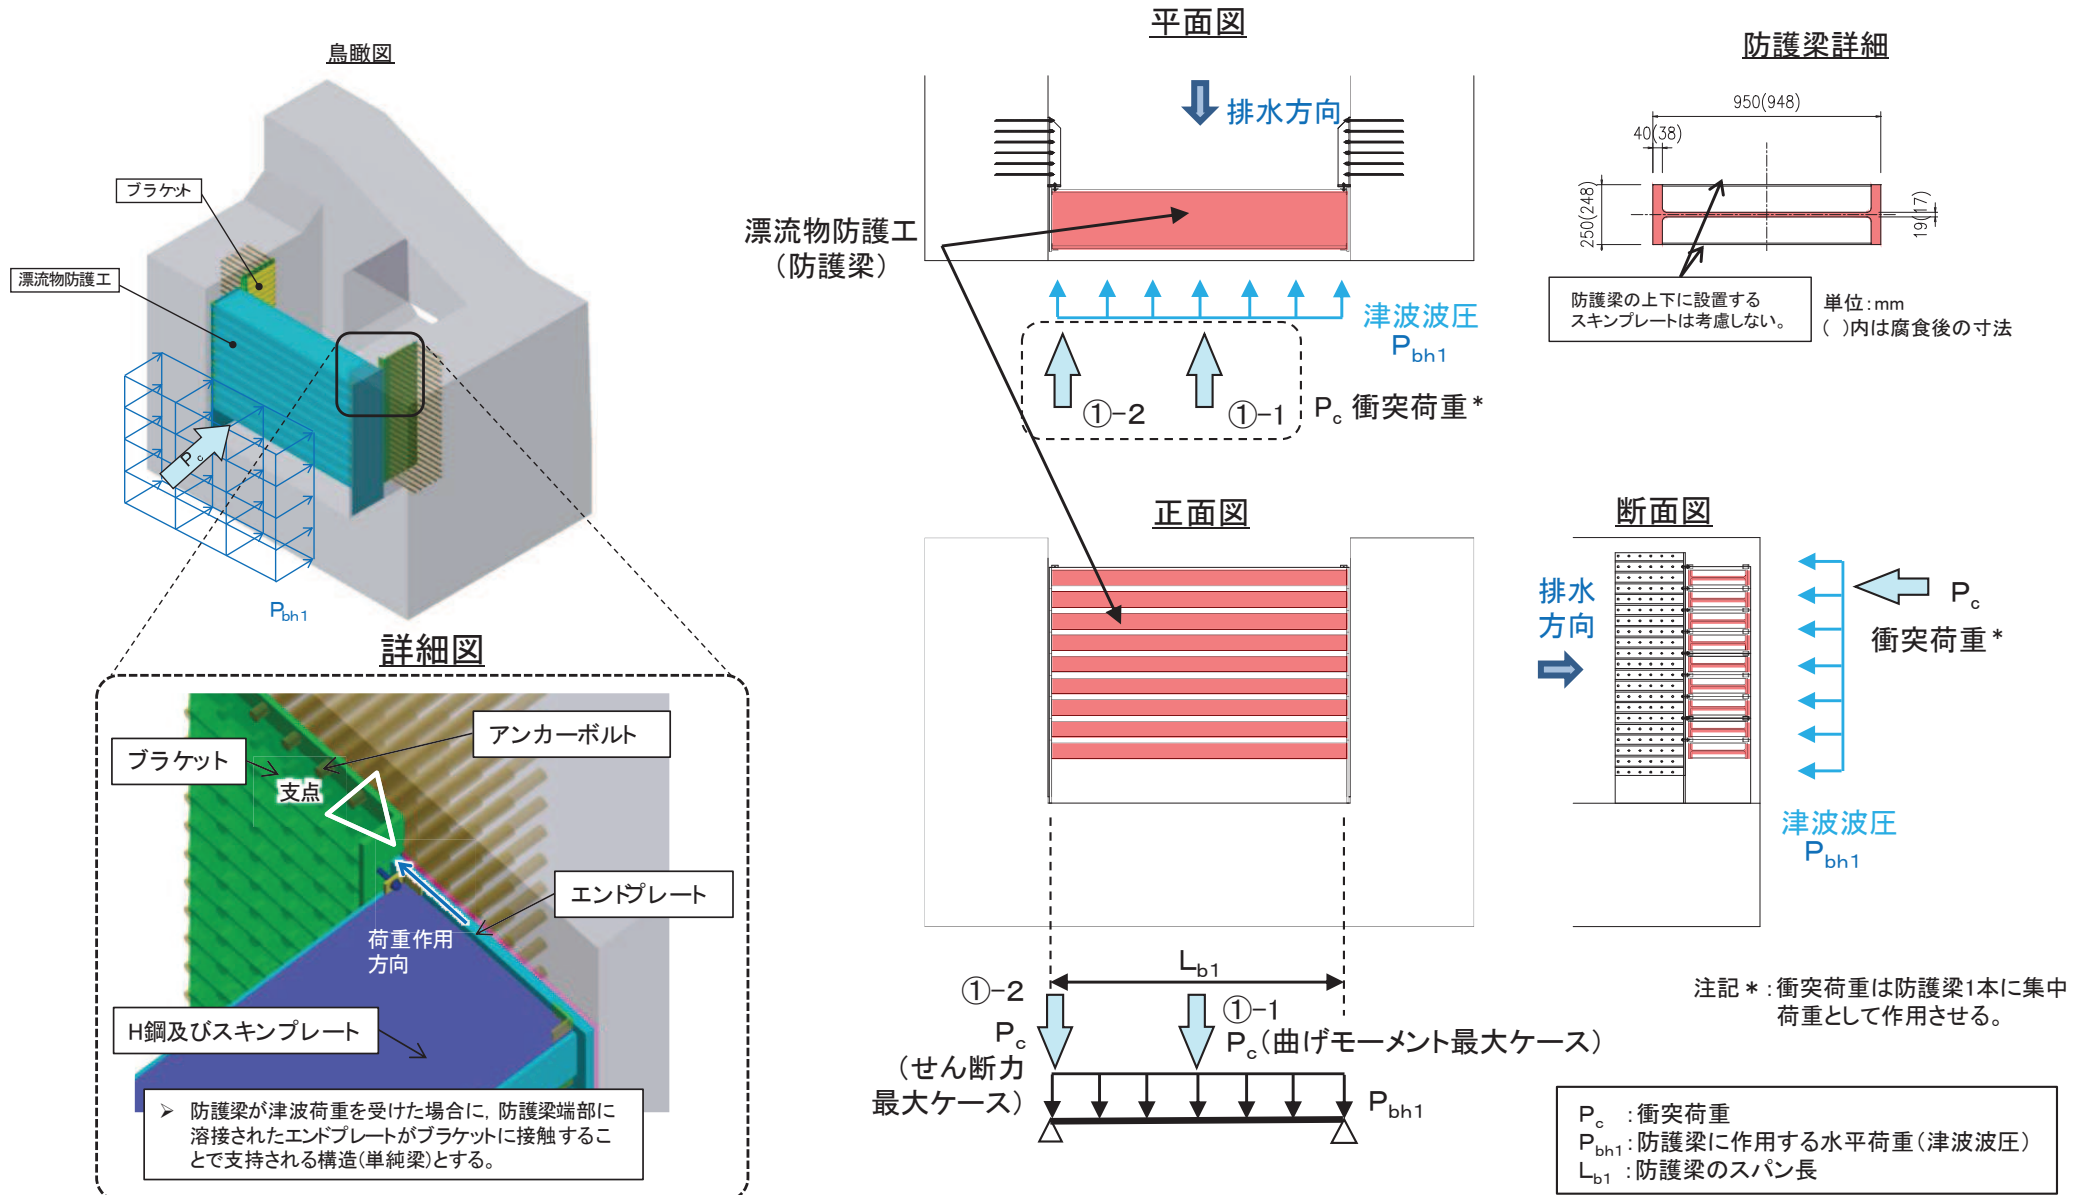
鳥瞰図

ブラケット

漂流物防護工

$P_c$

$P_{bh1}$

詳細図

ブラケット

アンカーボルト

支点

エンドプレート

荷重作用方向

H鋼及びスキンプレート

➤ 防護梁が津波荷重を受けた場合に，防護梁端部に溶接されたエンドプレートがブラケットに接触することで支持される構造(単純梁)とする。

平面図

排水方向

漂流物防護工
(防護梁)

津波波圧
$P_{bh1}$

①−2 ①−1 $P_c$ 衝突荷重＊

防護梁詳細

950(948)

40(38)

250(248)

19(17)

防護梁の上下に設置するスキンプレートは考慮しない。

単位：mm
( )内は腐食後の寸法

正面図

断面図

排水方向

$P_c$
衝突荷重＊

津波波圧
$P_{bh1}$

$L_{b1}$

①−2
$P_c$
(せん断力最大ケース)

①−1
$P_c$(曲げモーメント最大ケース)

$P_{bh1}$

注記＊：衝突荷重は防護梁1本に集中荷重として作用させる。

$P_c$ ：衝突荷重
$P_{bh1}$：防護梁に作用する水平荷重(津波波圧)
$L_{b1}$ ：防護梁のスパン長